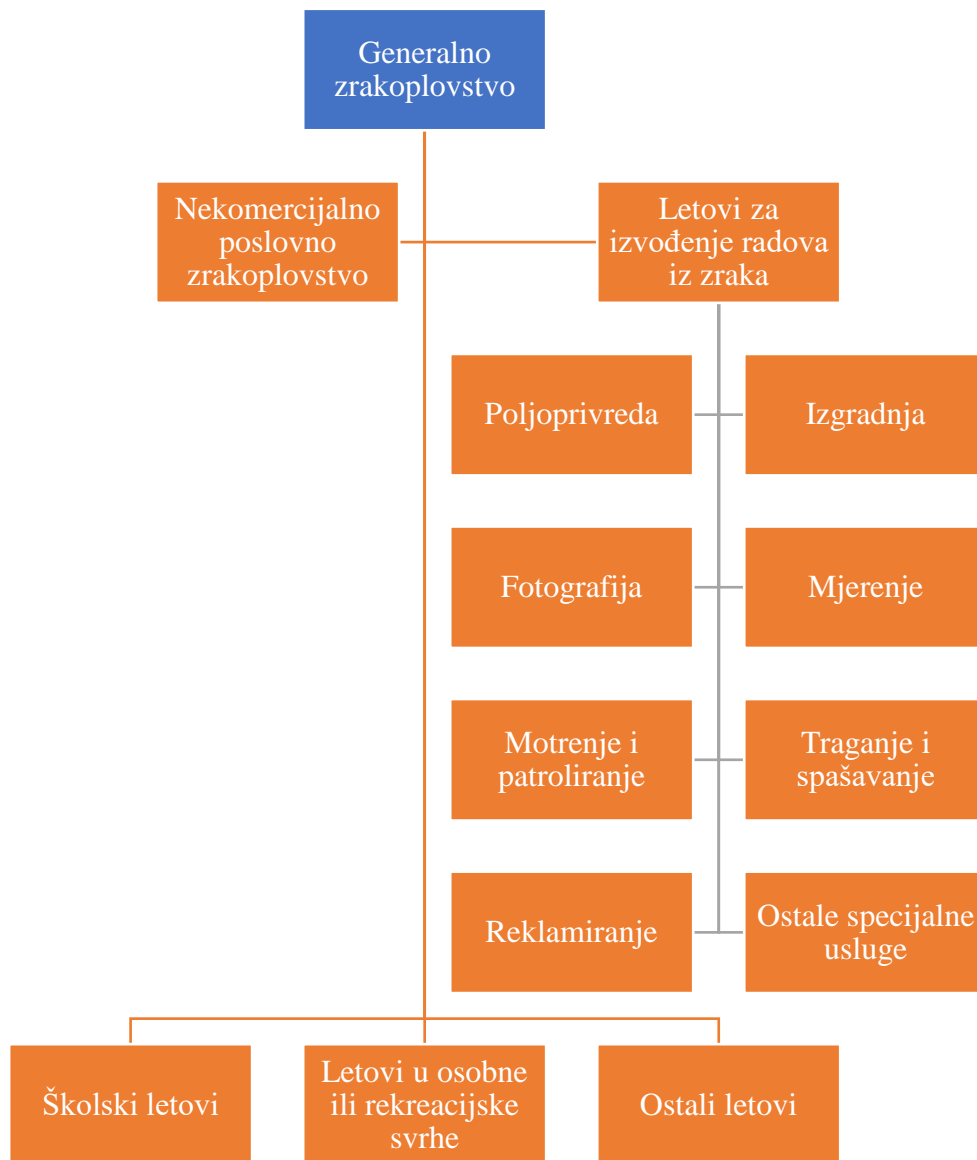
Generalno zrakoplovstvo

Nekomercijalno poslovno zrakoplovstvo

Letovi za izvođenje radova iz zraka

Poljoprivreda

Izgradnja

Fotografija

Mjerenje

Motrenje i patroliranje

Traganje i spašavanje

Reklamiranje

Ostale specijalne usluge

Školski letovi

Letovi u osobne ili rekreacijske svrhe

Ostali letovi